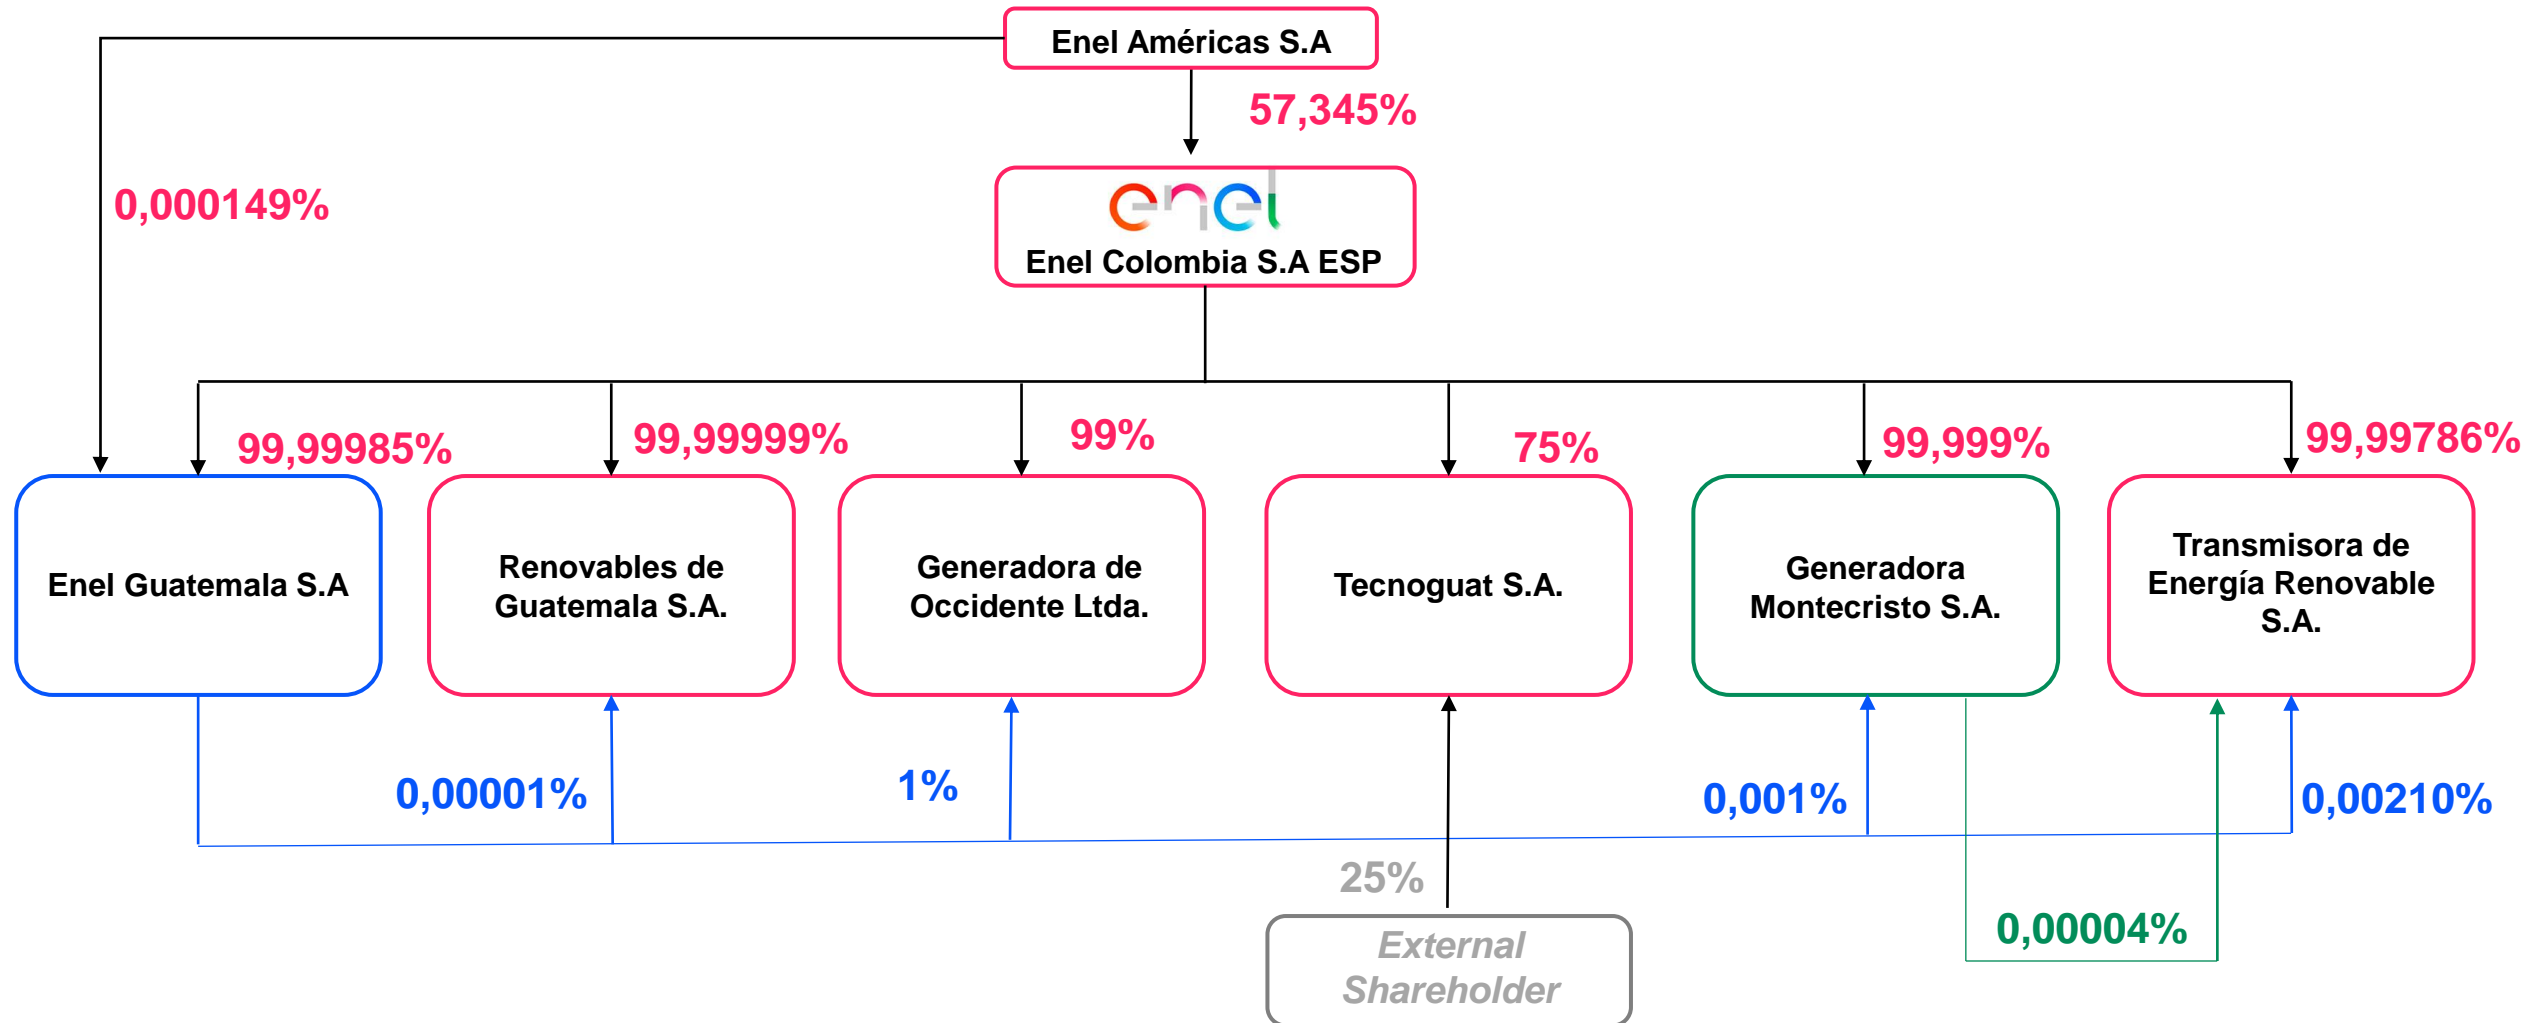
Enel Américas S.A

57,345%

0,000149%

enel

Enel Colombia S.A ESP

99,99985%

99,99999%

99%

75%

99,999%

99,99786%

Enel Guatemala S.A

Renovables de Guatemala S.A.

Generadora de Occidente Ltda.

Tecnoguat S.A.

Generadora Montecristo S.A.

Transmisora de Energía Renovable S.A.

0,00001%

1%

0,001%

0,00210%

25%

0,00004%

External Shareholder